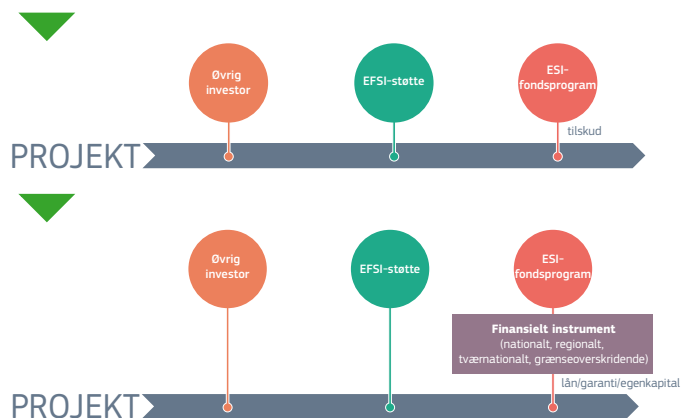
Øvrig investor

EFSI-støtte

ESI-fondsprogram

tilskud

PROJEKT

Øvrig investor

EFSI-støtte

ESI-fondsprogram

Finansielt instrument
(nationalt, regionalt, tværnationalt, grænseoverskridende)

lån/garanti/egenkapital

PROJEKT